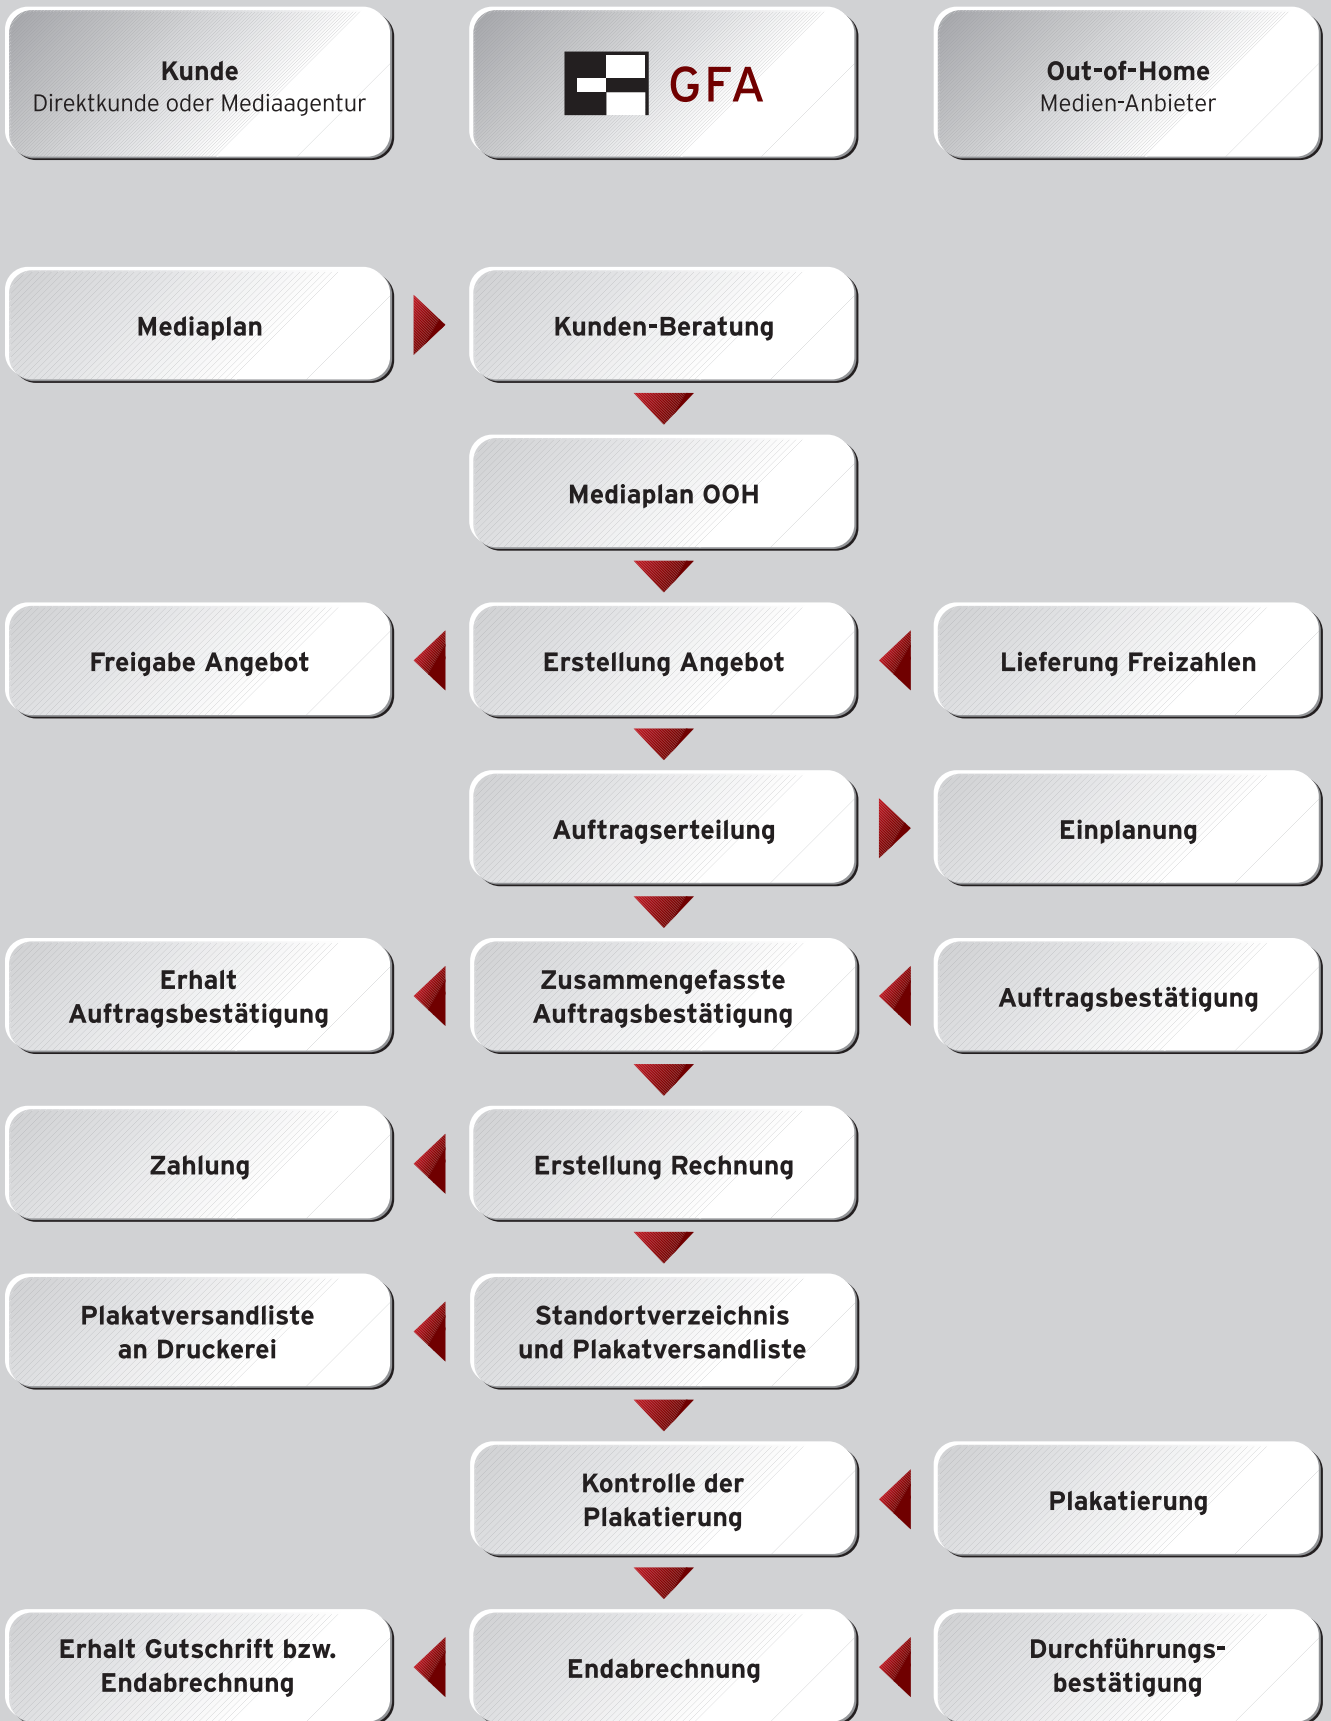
Kunde
Direktkunde oder Mediaagentur

GFA

Out-of-Home
Medien-Anbieter

Mediaplan

Kunden-Beratung

Mediaplan OOH

Freigabe Angebot

Erstellung Angebot

Lieferung Freizahlen

Auftragserteilung

Einplanung

Erhalt Auftragsbestätigung

Zusammengefasste Auftragsbestätigung

Auftragsbestätigung

Zahlung

Erstellung Rechnung

Plakatversandliste an Druckerei

Standortverzeichnis und Plakatversandliste

Kontrolle der Plakatierung

Plakatierung

Erhalt Gutschrift bzw. Endabrechnung

Endabrechnung

Durchführungsbestätigung